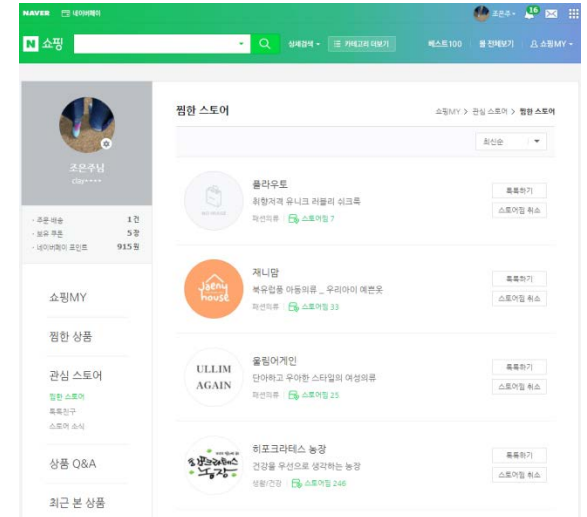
NAVER 네이버페이

조은주 16

N 쇼핑

상세검색 카테고리 더보기 베스트100 몰 전체보기 쇼핑MY

조은주님
clay\*\*\*\*

· 주문 배송 1건
· 보유 쿠폰 5장
· 네이버페이 포인트 915원

쇼핑MY

찜한 상품

관심 스토어
찜한 스토어
톡톡친구
스토어 소식

상품 Q&A

최근 본 상품

찜한 스토어

쇼핑MY > 관심 스토어 > 찜한 스토어

최신순

플라우토
취향저격 유니크 러블리 쉬크룩
패션의류 | 스토어찜 7
톡톡하기
스토어찜 취소

재니맘
jeeny house
북유럽풍 아동의류 _ 우리아이 예쁜옷
패션의류 | 스토어찜 33
톡톡하기
스토어찜 취소

울림어게인
ULLIM AGAIN
단아하고 우아한 스타일의 여성의류
패션의류 | 스토어찜 25
톡톡하기
스토어찜 취소

히포크라테스 농장
히포크라테스 농장
건강을 우선으로 생각하는 농장
생활/건강 | 스토어찜 246
톡톡하기
스토어찜 취소